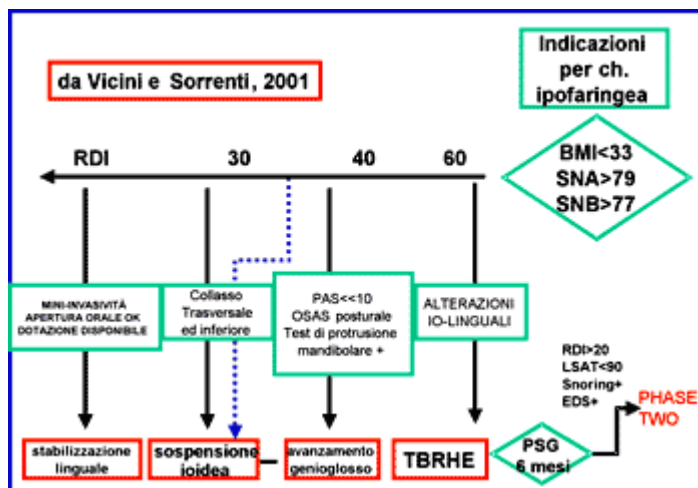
da Vicini e Sorrenti, 2001

Indicazioni per ch. ipofaringea

RDI 30 40 60

BMI<33
SNA>79
SNB>77

MINI-INVASIVITÀ APERTURA ORALE OK DOTAZIONE DISPONIBILE

Collasso Trasversale ed inferiore

PAS<<10
OSAS posturale
Test di protrusione mandibolare +

ALTERAZIONI IO-LINGUALI

RDI>20
LSAT<90
Snoring+
EDS+

PHASE TWO

stabilizzazione linguale

sospensione ioidea

avanzamento genioglosso

TBRHE

PSG 6 mesi